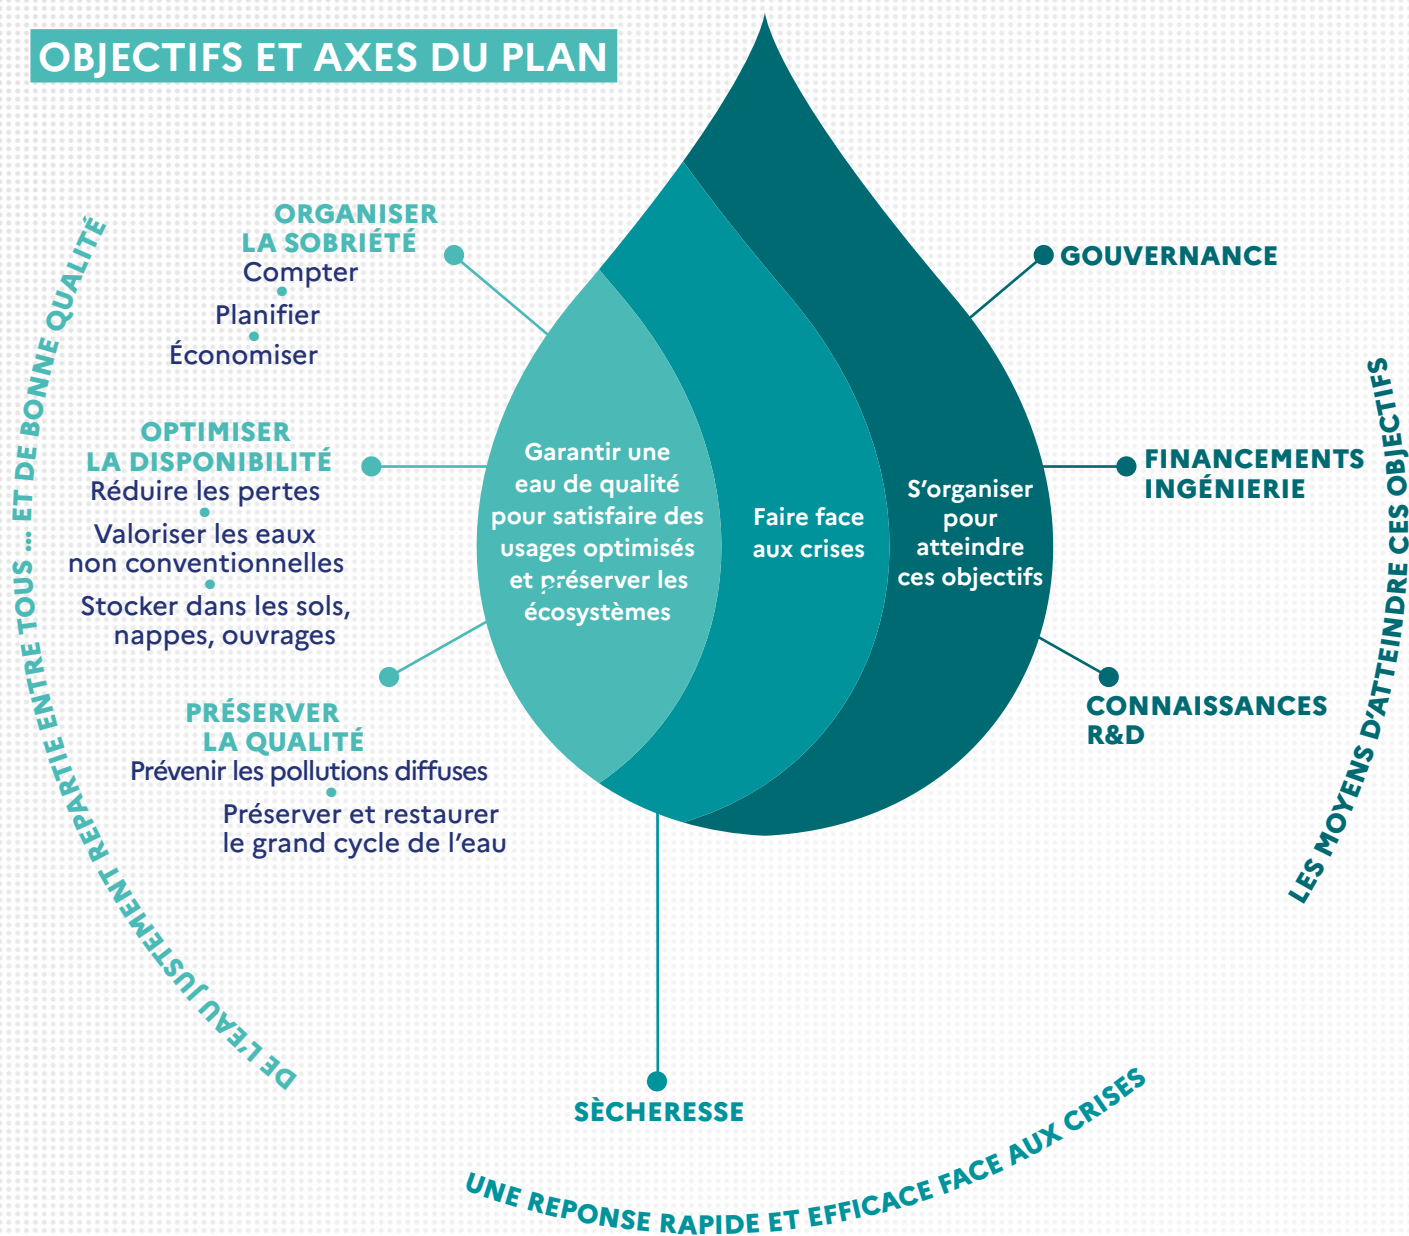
OBJECTIFS ET AXES DU PLAN

DE L'EAU JUSTEMENT REPARTIE ENTRE TOUS ... ET DE BONNE QUALITÉ

ORGANISER LA SOBRIÉTÉ
Compter
Planifier
Économiser

OPTIMISER LA DISPONIBILITÉ
Réduire les pertes
Valoriser les eaux non conventionnelles
Stocker dans les sols, nappes, ouvrages

PRÉSERVER LA QUALITÉ
Prévenir les pollutions diffuses
Préserver et restaurer le grand cycle de l'eau

Garantir une eau de qualité pour satisfaire des usages optimisés et préserver les écosystèmes

Faire face aux crises

S'organiser pour atteindre ces objectifs

GOUVERNANCE

FINANCEMENTS INGÉNIERIE

CONNAISSANCES R&D

LES MOYENS D'ATTEINDRE CES OBJECTIFS

SÈCHERESSE

UNE REPONSE RAPIDE ET EFFICACE FACE AUX CRISES